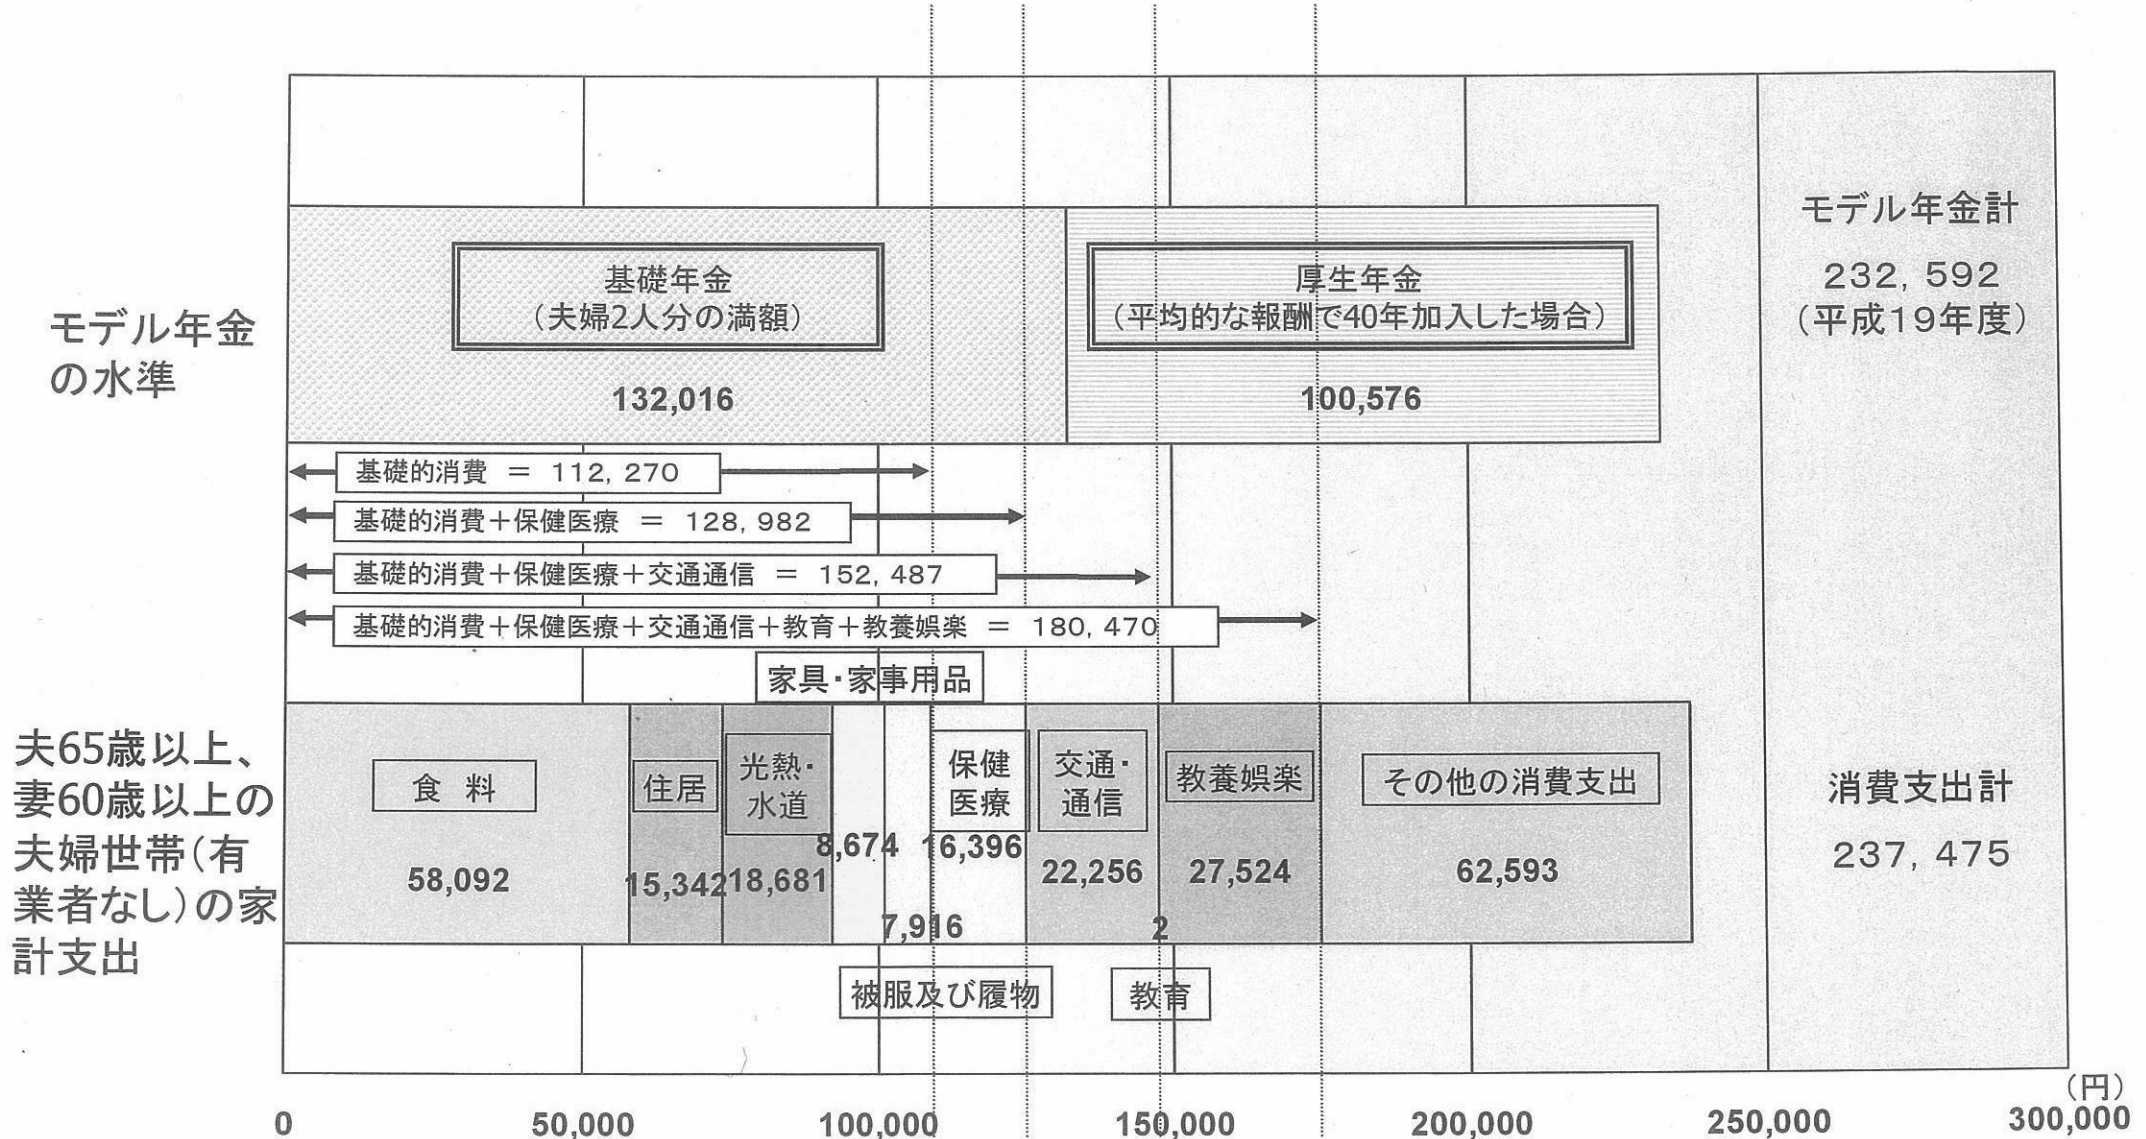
モデル年金の水準

基礎年金
(夫婦2人分の満額)
132,016

厚生年金
(平均的な報酬で40年加入した場合)
100,576

モデル年金計
232, 592
(平成19年度)

基礎的消費 = 112, 270
基礎的消費+保健医療 = 128, 982
基礎的消費+保健医療+交通通信 = 152, 487
基礎的消費+保健医療+交通通信+教育+教養娯楽 = 180, 470

家具・家事用品

夫65歳以上、妻60歳以上の夫婦世帯(有業者なし)の家計支出

食 料
58,092

住居
15,342

光熱・水道
18,681

8,674

7,916

保健医療
16,396

交通・通信
22,256

2

教養娯楽
27,524

その他の消費支出
62,593

消費支出計
237, 475

被服及び履物

教育

0
50,000
100,000
150,000
200,000
250,000
300,000
(円)